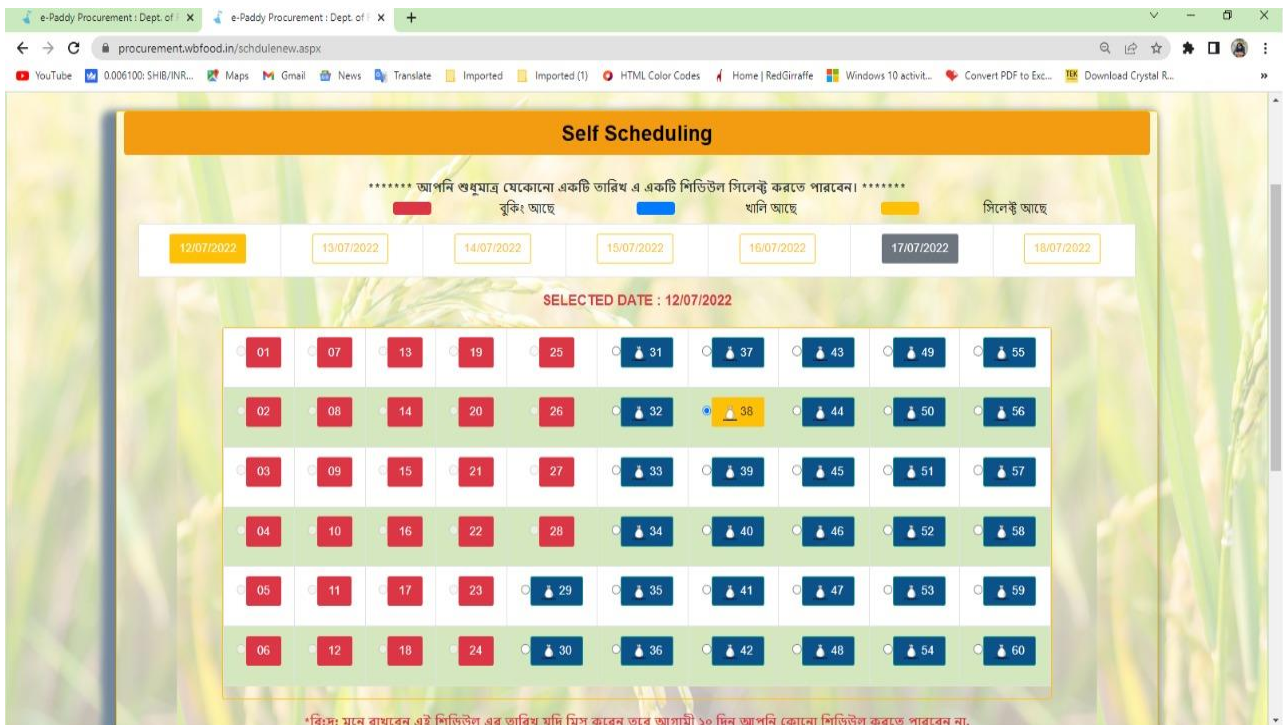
e-Paddy Procurement : Dept. of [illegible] ×
e-Paddy Procurement : Dept. of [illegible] ×
+

procurement.wbfood.in/schdulenew.aspx

YouTube 0.006100: SHIB/INR... Maps Gmail News Translate Imported Imported (1) HTML Color Codes Home | RedGirraffe Windows 10 activit... Convert PDF to Exc... Download Crystal R...

Self Scheduling

******* আপনি শুধুমাত্র যেকোনো একটি তারিখ এ একটি শিডিউল সিলেক্ট করতে পারবেন। *******

বুকিং আছে খালি আছে সিলেক্ট আছে

| 12/07/2022 | 13/07/2022 | 14/07/2022 | 15/07/2022 | 16/07/2022 | 17/07/2022 | 18/07/2022 |
|---|---|---|---|---|---|---|

SELECTED DATE : 12/07/2022

| 01 | 07 | 13 | 19 | 25 | 31 | 37 | 43 | 49 | 55 |
|---|---|---|---|---|---|---|---|---|---|
| 02 | 08 | 14 | 20 | 26 | 32 | 38 | 44 | 50 | 56 |
| 03 | 09 | 15 | 21 | 27 | 33 | 39 | 45 | 51 | 57 |
| 04 | 10 | 16 | 22 | 28 | 34 | 40 | 46 | 52 | 58 |
| 05 | 11 | 17 | 23 | 29 | 35 | 41 | 47 | 53 | 59 |
| 06 | 12 | 18 | 24 | 30 | 36 | 42 | 48 | 54 | 60 |

*বিঃদ্রঃ মনে রাখবেন এই শিডিউল এর তারিখ যদি মিস করেন তবে আগামী ১০ দিন আপনি কোনো শিডিউল করতে পারবেন না.